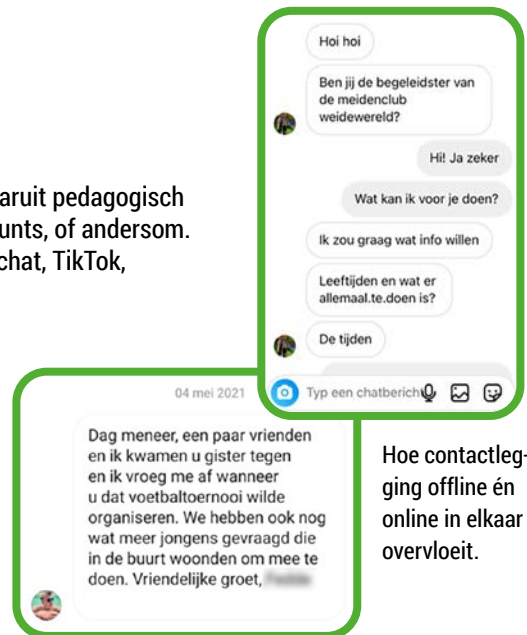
aruit pedagogisch
unts, of andersom.
chat, TikTok,

Hoi hoi

Ben jij de begeleidster van de meidenclub weidewereld?

Hi! Ja zeker

Wat kan ik voor je doen?

Ik zou graag wat info willen

Leeftijden en wat er allemaal.te.doen is?

De tijden

Typ een chatbericht

04 mei 2021

Dag meneer, een paar vrienden en ik kwamen u gister tegen en ik vroeg me af wanneer u dat voetbaltoernooi wilde organiseren. We hebben ook nog wat meer jongens gevraagd die in de buurt woonden om mee te doen. Vriendelijke groet, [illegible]

Hoe contactlegging offline én online in elkaar overvloeit.